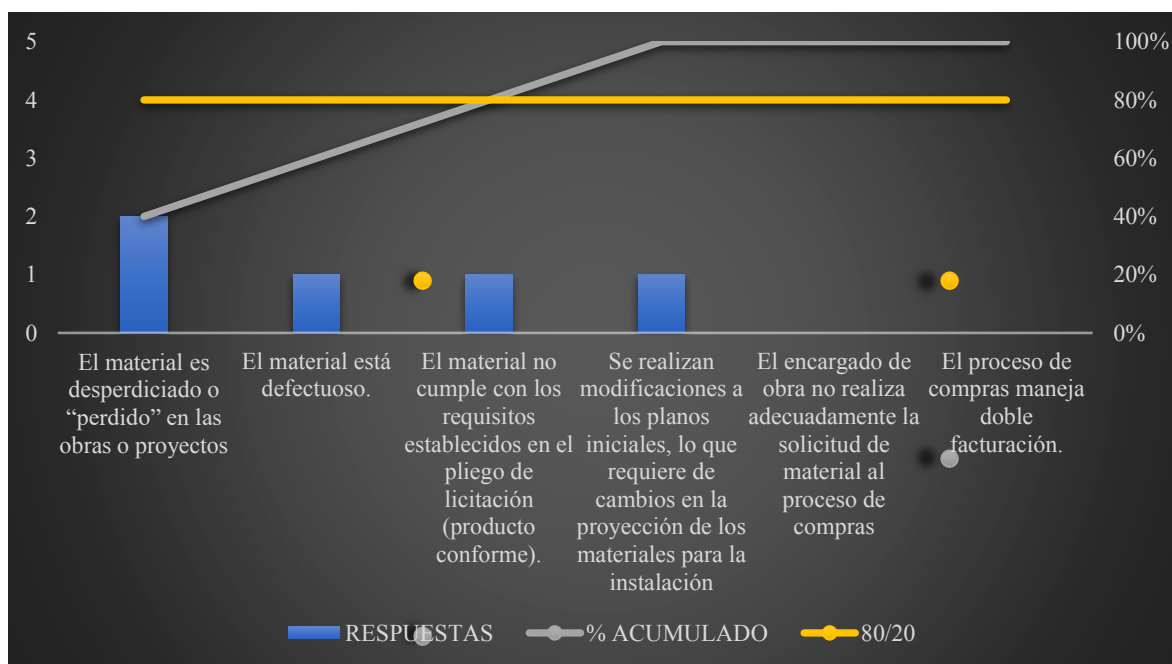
5
4
3
2
1
0

100%
80%
60%
40%
20%
0%

El material es desperdiciado o “perdido” en las obras o proyectos

El material está defectuoso.

El material no cumple con los requisitos establecidos en el pliego de licitación (producto conforme).

Se realizan modificaciones a los planos iniciales, lo que requiere de cambios en la proyección de los materiales para la instalación

El encargado de obra no realiza adecuadamente la solicitud de material al proceso de compras

El proceso de compras maneja doble facturación.

RESPUESTAS
% ACUMULADO
80/20